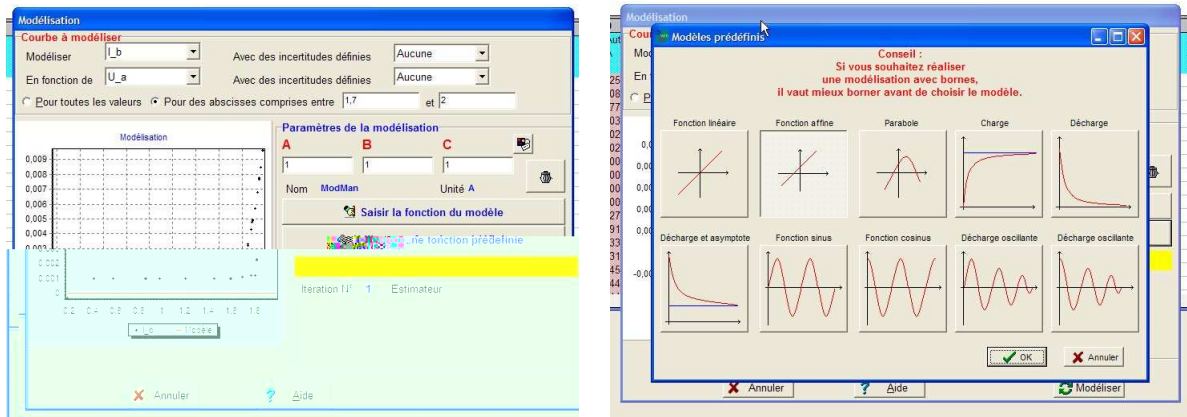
Modélisation
Courbe à modéliser
Modéliser I_b
Avec des incertitudes définies Aucune
En fonction de U_a
Avec des incertitudes définies Aucune
Pour toutes les valeurs
Pour des abscisses comprises entre 1,7 et 2

Modélisation
0,009
0,008
0,007
0,006
0,005
0,004
0,003
0,002
0,001
0
0.2 0.4 0.6 0.8 1 1.2 1.4 1.6 1.8
I_b Modèle

Paramètres de la modélisation
A B C
1 1 1
Nom ModMan Unité A
Saisir la fonction du modèle
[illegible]ne fonction prédéfinie
Itération N° 1 Estimateur
Annuler
Aide

Modélisation
Modèles prédéfinis
Conseil :
Si vous souhaitez réaliser une modélisation avec bornes, il vaut mieux borner avant de choisir le modèle.
Fonction linéaire
Fonction affine
Parabole
Charge
Décharge
Décharge et asymptote
Fonction sinus
Fonction cosinus
Décharge oscillante
Décharge oscillante
OK
Annuler
Annuler
Aide
Modéliser